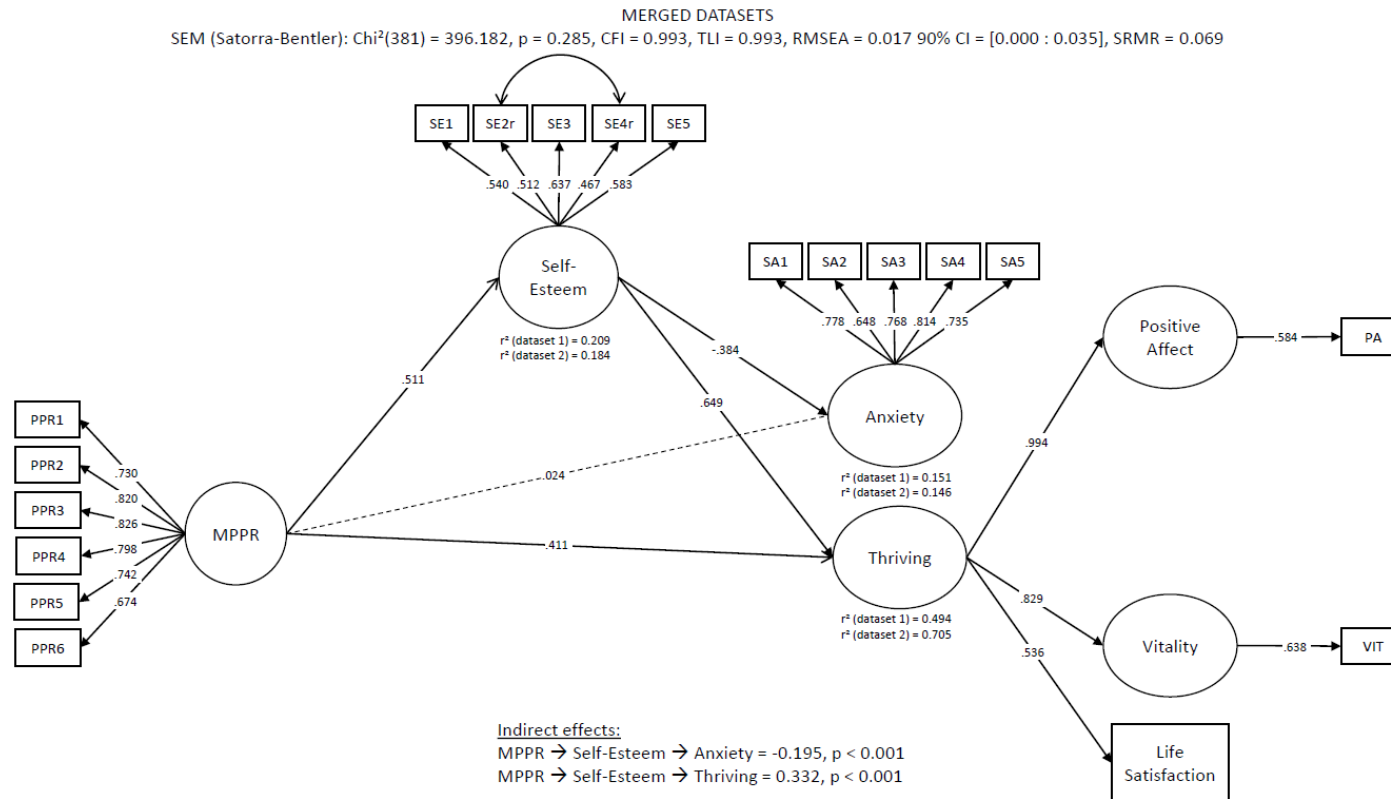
MERGED DATASETS
SEM (Satorra-Bentler): Chi²(381) = 396.182, p = 0.285, CFI = 0.993, TLI = 0.993, RMSEA = 0.017 90% CI = [0.000 : 0.035], SRMR = 0.069

SE1 SE2r SE3 SE4r SE5

.540 .512 .637 .467 .583

Self-Esteem

r² (dataset 1) = 0.209
r² (dataset 2) = 0.184

SA1 SA2 SA3 SA4 SA5

.778 .648 .768 .814 .735

-.384

.649

.511

Anxiety

r² (dataset 1) = 0.151
r² (dataset 2) = 0.146

.024

PPR1
PPR2
PPR3
PPR4
PPR5
PPR6

.730
.820
.826
.798
.742
.674

MPPR

.411

Thriving

r² (dataset 1) = 0.494
r² (dataset 2) = 0.705

Positive Affect

.584

PA

.994

.829

Vitality

.638

VIT

.536

Life Satisfaction

Indirect effects:
MPPR → Self-Esteem → Anxiety = -0.195, p < 0.001
MPPR → Self-Esteem → Thriving = 0.332, p < 0.001